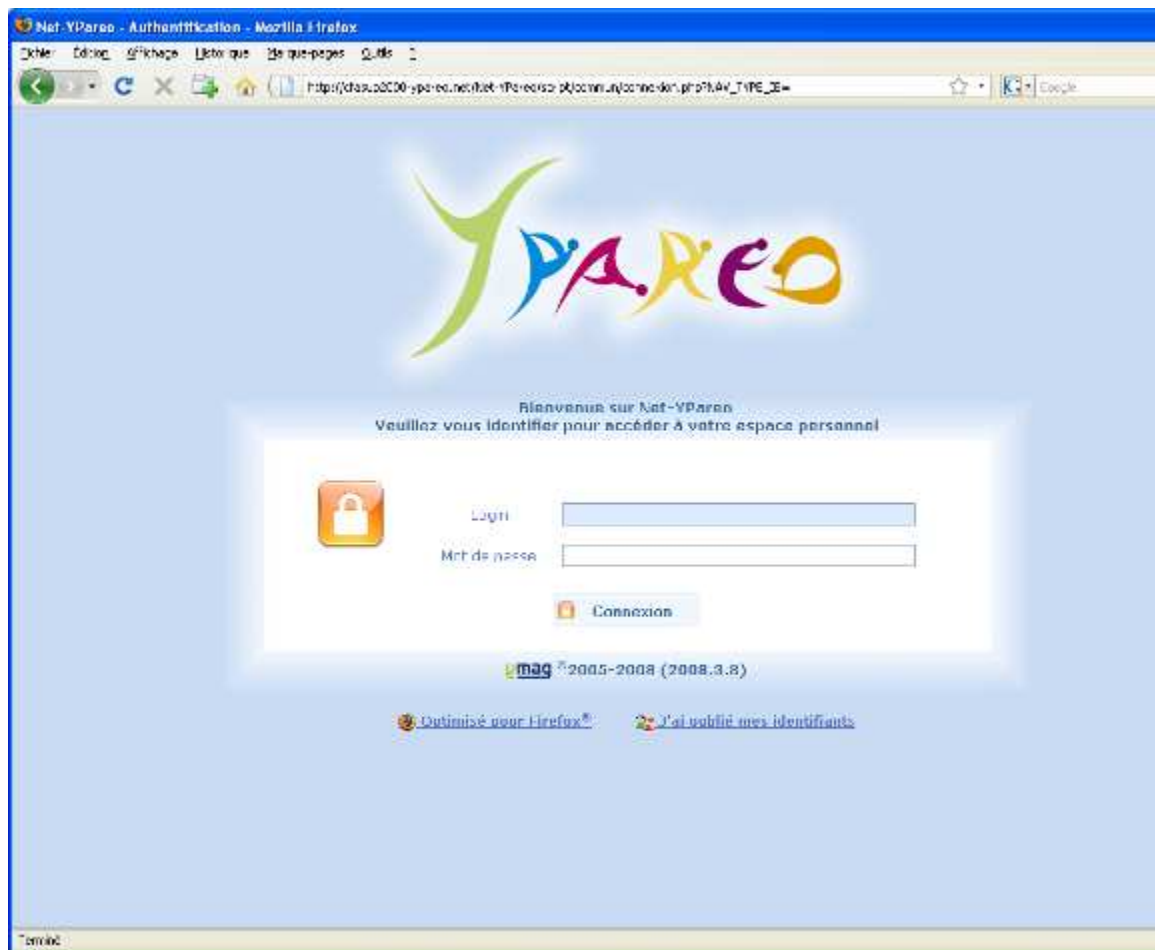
Net-YParéo - Authentification - Mozilla Firefox

Fichier Édition Affichage Historique Marque-pages Outils ?

http://chasup2000-ypareo.net/Net-YParéo/script/commun/connexion.php?NAV_TYPE_IE=

Google

YPAREO

Bienvenue sur Net-YParéo
Veuillez vous identifier pour accéder à votre espace personnel

Login

Mot de passe

Connexion

ymag ©2005-2008 (2008.3.8)

Optimisé pour Firefox®

J'ai oublié mes identifiants

Terminé